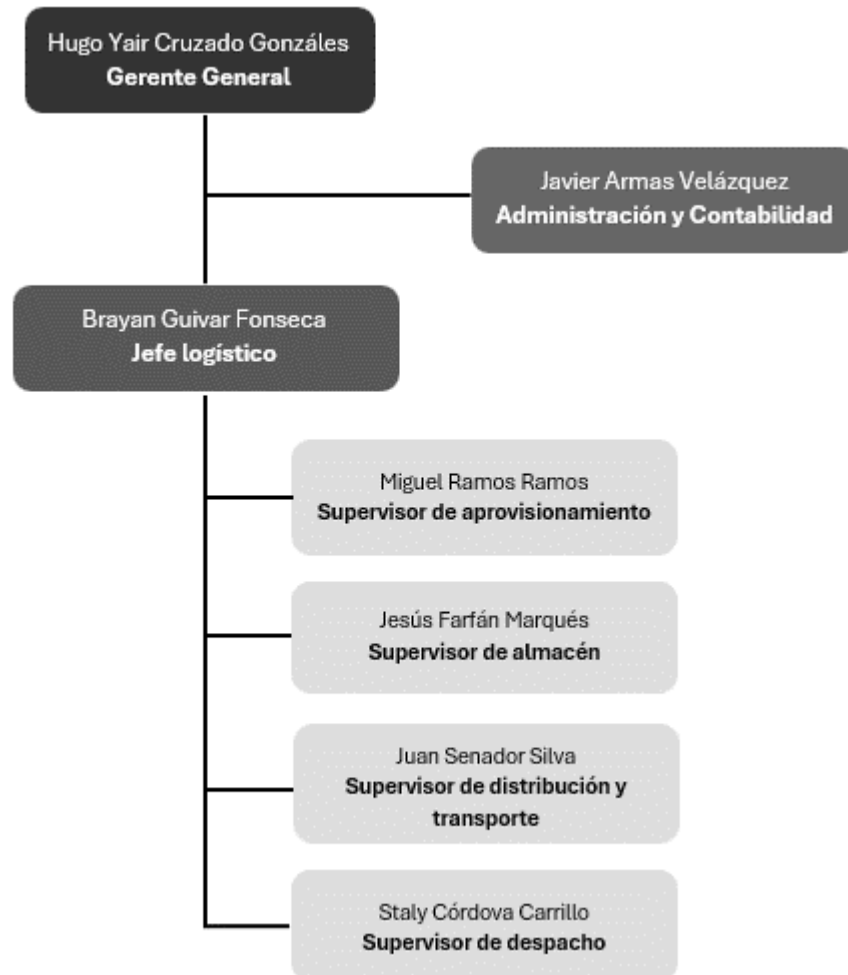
Hugo Yair Cruzado Gonzáles
**Gerente General**

Javier Armas Velázquez
**Administración y Contabilidad**

Brayan Guivar Fonseca
**Jefe logístico**

Miguel Ramos Ramos
**Supervisor de aprovisionamiento**

Jesús Farfán Marqués
**Supervisor de almacén**

Juan Senador Silva
**Supervisor de distribución y transporte**

Staly Córdova Carrillo
**Supervisor de despacho**